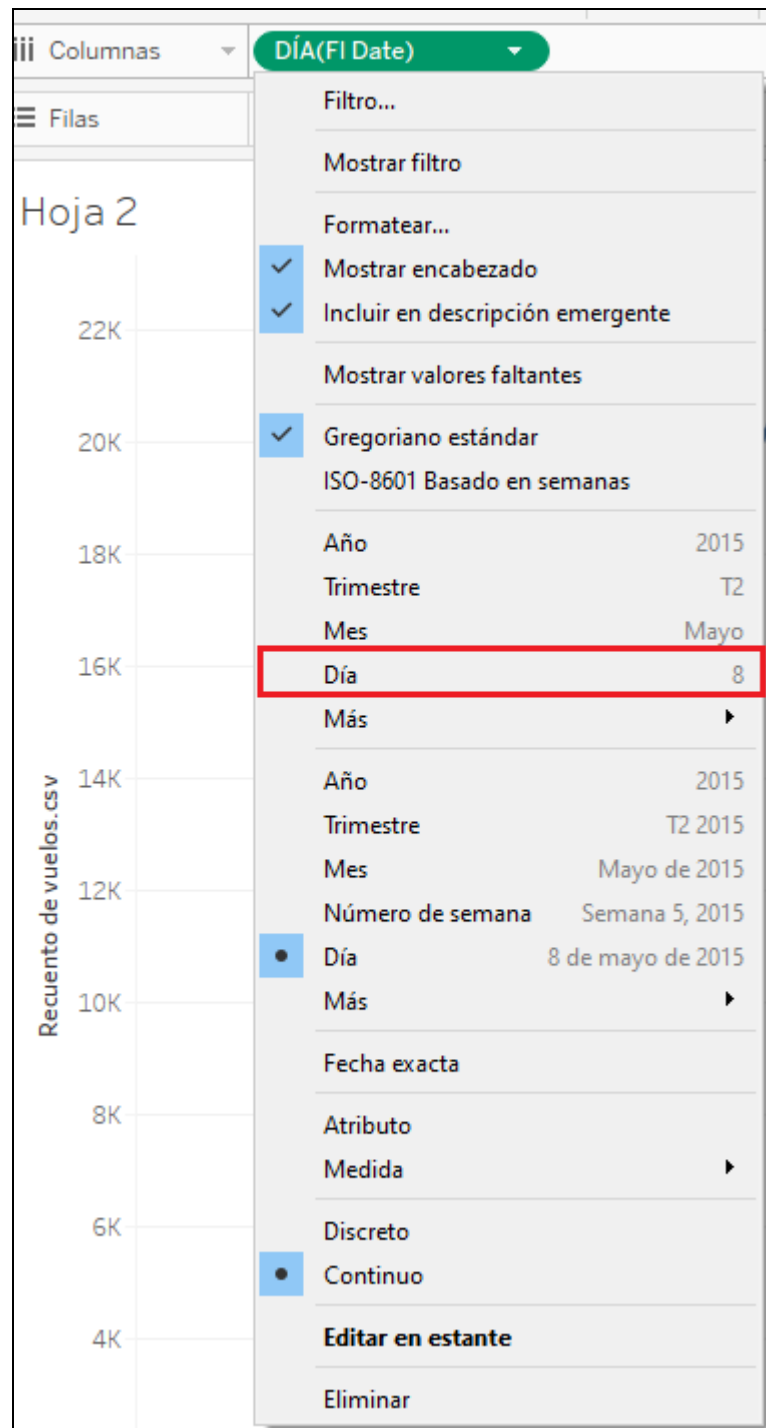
Columnas
DÍA(FI Date)
Filas
Hoja 2

Filtro...
Mostrar filtro
Formatear...
Mostrar encabezado
Incluir en descripción emergente
Mostrar valores faltantes
Gregoriano estándar
ISO-8601 Basado en semanas
Año 2015
Trimestre T2
Mes Mayo
Día 8
Más
Año 2015
Trimestre T2 2015
Mes Mayo de 2015
Número de semana Semana 5, 2015
Día 8 de mayo de 2015
Más
Fecha exacta
Atributo
Medida
Discreto
Continuo
Editar en estante
Eliminar

22K
20K
18K
16K
14K
12K
10K
8K
6K
4K
Recuento de vuelos.csv